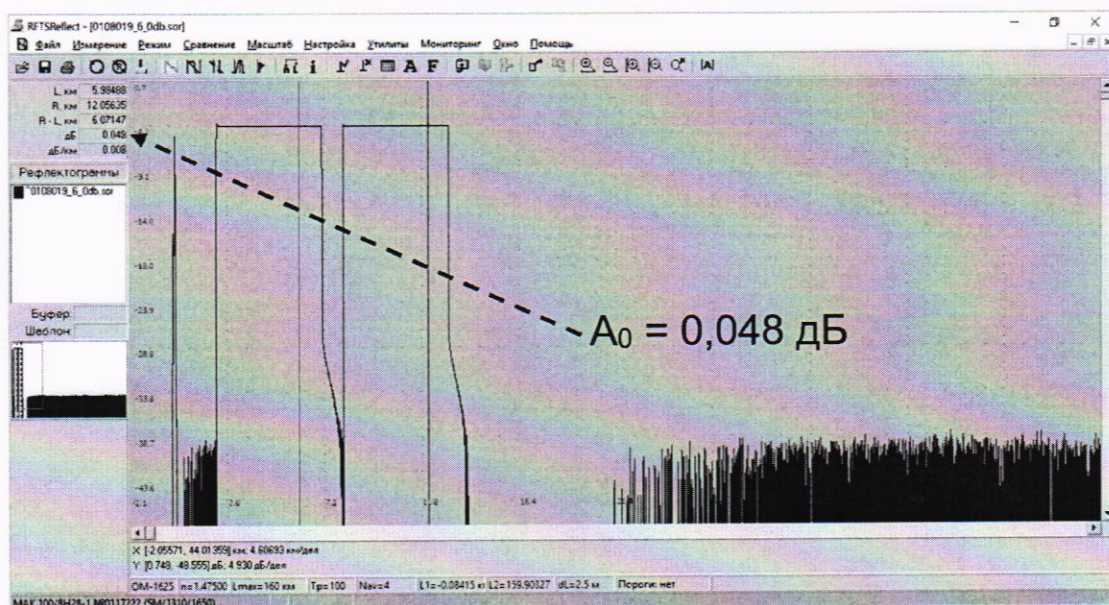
RFTSReflect - [0108019_6_0db.sor]

Файл Измерение Режим Сравнение Масштаб Настройка Утилиты Мониторинг Окно Помощь

L, км 5.99488
R, км 12.05635
R - L, км 6.07147
дБ 0.049
дБ/км 0.008

Рефлектограммы
0108019_6_0db.sor

Буфер
Шаблон

0.7
-9.1
-14.0
-18.9
-23.9
-28.8
-33.6
-38.7
-43.6

-2.1
2.6
7.2
11.8
16.4

$A_0$ = 0,048 дБ

X [-2.05571, 44.01359] км; 4.60693 км/дел
Y [0.749, 48.555] дБ; 4.930 дБ/дел

OM-1625 n=1.47500 Lmax=160 км Tp=100 Nav=4 L1=-0.08415 км L2=159.90327 dL=2.5 м Пороги: нет

MAK 100/8H28-1 M80117222 (SM/1310/1650)